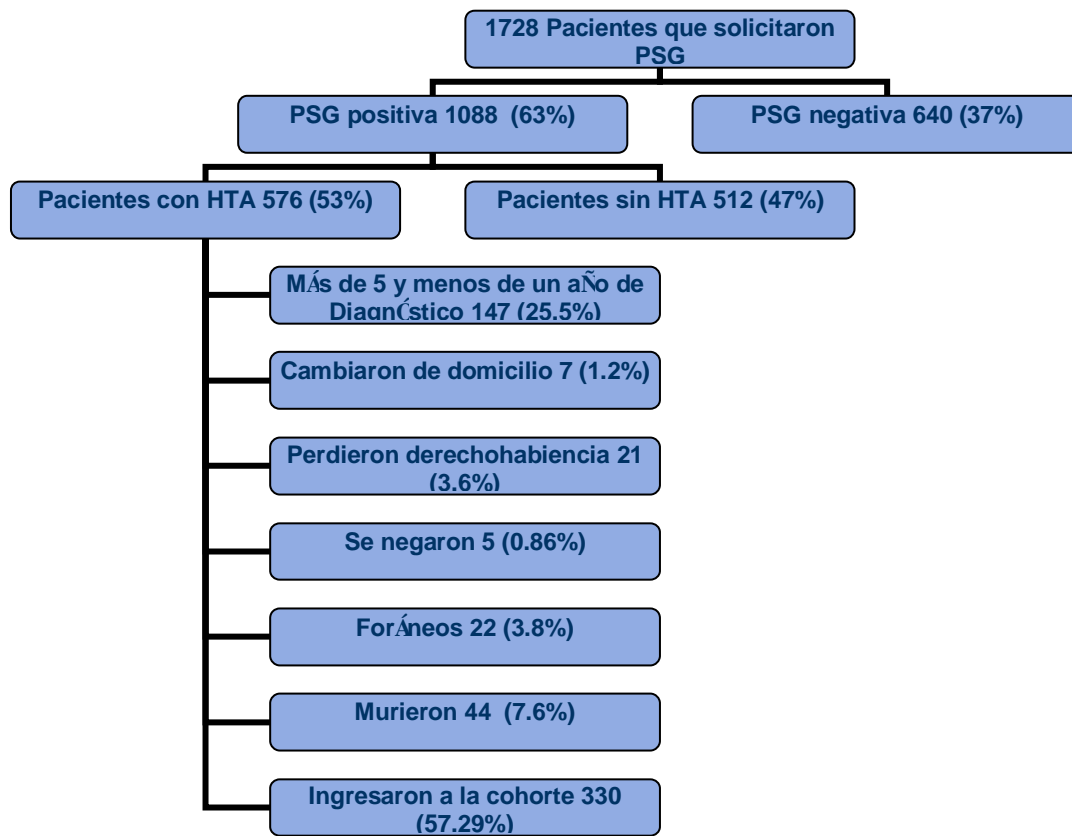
1728 Pacientes que solicitaron PSG

PSG positiva 1088 (63%)

PSG negativa 640 (37%)

Pacientes con HTA 576 (53%)

Pacientes sin HTA 512 (47%)

MÁs de 5 y menos de un aÑo de DiagnÓstico 147 (25.5%)

Cambiaron de domicilio 7 (1.2%)

Perdieron derechohabiencia 21 (3.6%)

Se negaron 5 (0.86%)

ForÁneos 22 (3.8%)

Murieron 44 (7.6%)

Ingresaron a la cohorte 330 (57.29%)